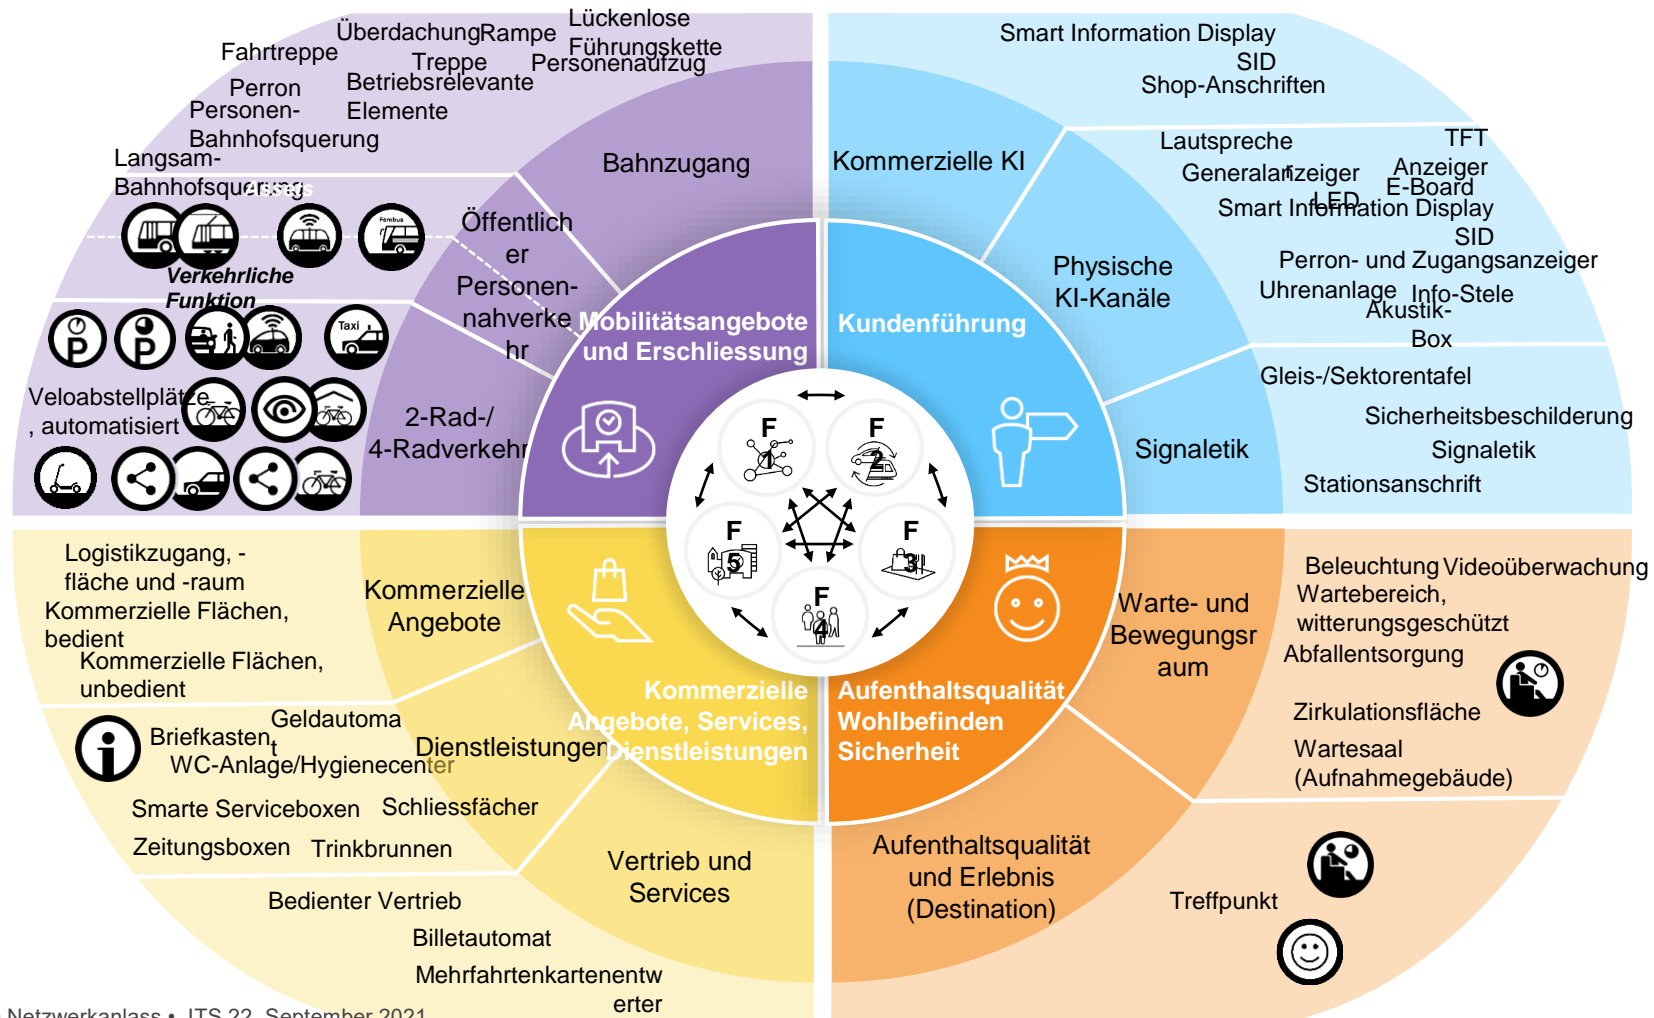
Fahrtreppe
Überdachung
Rampe
Treppe
Lückenlose Führungskette
Personenaufzug
Perron
Personen-Bahnhofsquerung
Betriebsrelevante Elemente
Langsam-Bahnhofsquerung
Bahnzugang
Verkehrliche Funktion
Öffentlicher Personen-nahverkehr
Taxi
Veloabstellplätze, automatisiert
2-Rad-/ 4-Radverkehr
Mobilitätsangebote und Erschliessung

Smart Information Display SID
Shop-Anschriften
Kommerzielle KI
Lautspreche
Generalanzeiger
LED
TFT Anzeiger
E-Board
Smart Information Display SID
Physische KI-Kanäle
Perron- und Zugangsanzeiger
Uhrenanlage
Info-Stele
Akustik-Box
Kundenführung
Gleis-/Sektorentafel
Sicherheitsbeschilderung
Signaletik
Signaletik
Stationsanschrift

F 1
F 2
F 3
F 4
F 5

Logistikzugang, -fläche und -raum
Kommerzielle Flächen, bedient
Kommerzielle Flächen, unbedient
Kommerzielle Angebote
Briefkasten
Geldautomat
WC-Anlage/Hygienecenter
Dienstleistungen
Kommerzielle Angebote, Services, Dienstleistungen
Smarte Serviceboxen
Schliessfächer
Zeitungsboxen
Trinkbrunnen
Vertrieb und Services
Bedienter Vertrieb
Billetautomat
Mehrfahrtenkartenentwerter

Beleuchtung
Videoüberwachung
Wartebereich, witterungsgeschützt
Abfallentsorgung
Warte- und Bewegungsraum
Aufenthaltsqualität Wohlbefinden Sicherheit
Zirkulationsfläche
Wartesaal (Aufnahmegebäude)
Aufenthaltsqualität und Erlebnis (Destination)
Treffpunkt

Netzwerkanlass • ITS 22. September 2021